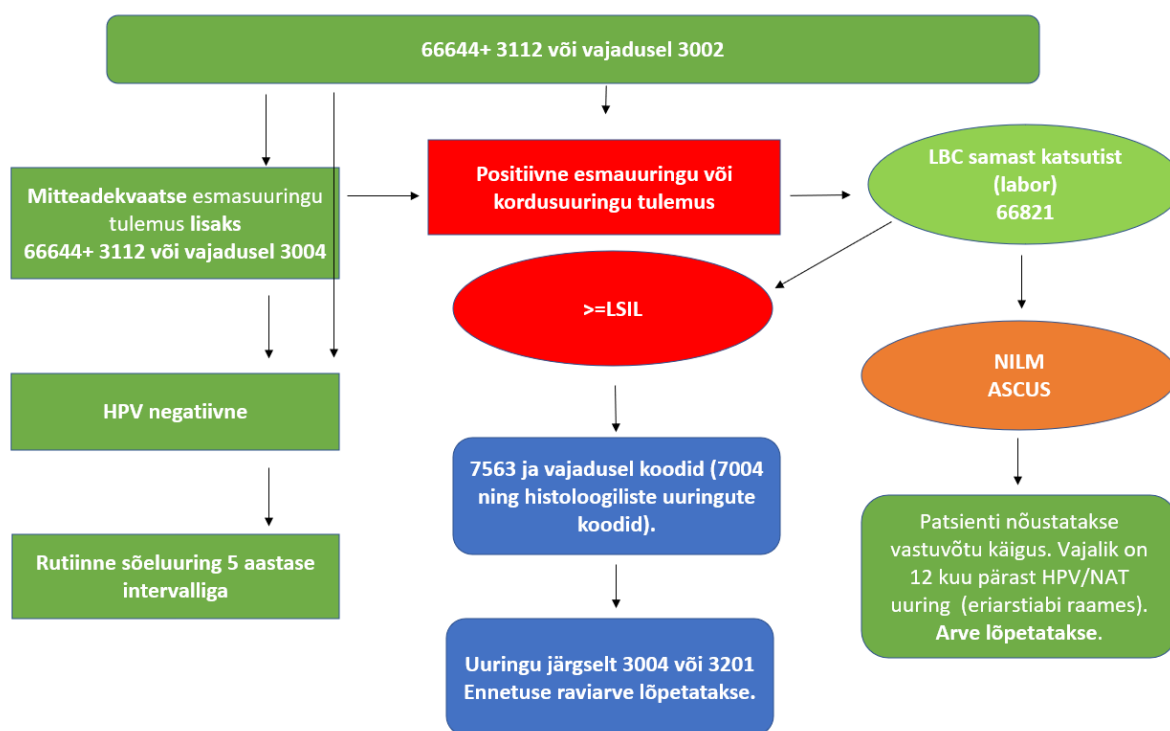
66644+ 3112 või vajadusel 3002

Mitteadekvaatse esmasuuringu tulemus lisaks 66644+ 3112 või vajadusel 3004

Positiivne esmauuringu või kordusuuringu tulemus

LBC samast katsutist (labor) 66821

>=LSIL

NILM ASCUS

HPV negatiivne

7563 ja vajadusel koodid (7004 ning histoloogiliste uuringute koodid).

Patsienti nõustatakse vastuvõtu käigus. Vajalik on 12 kuu pärast HPV/NAT uuring (eriarstiabi raames). Arve lõpetatakse.

Rutiinne sõeluuring 5 aastase intervalliga

Uuringu järgselt 3004 või 3201 Ennetuse raviarve lõpetatakse.